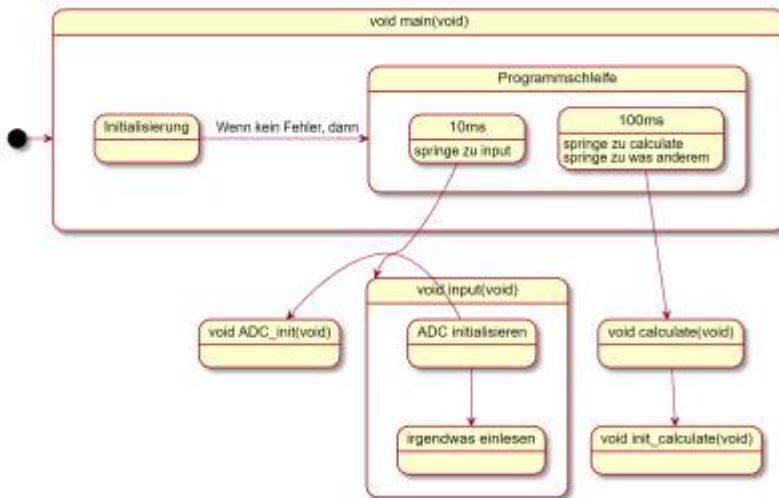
void main(void)

Initialisierung

Wenn kein Fehler, dann

Programmschleife

10ms

springe zu input

100ms

springe zu calculate
springe zu was anderem

void ADC_init(void)

void input(void)

ADC initialisieren

irgendwas einlesen

void calculate(void)

void init_calculate(void)